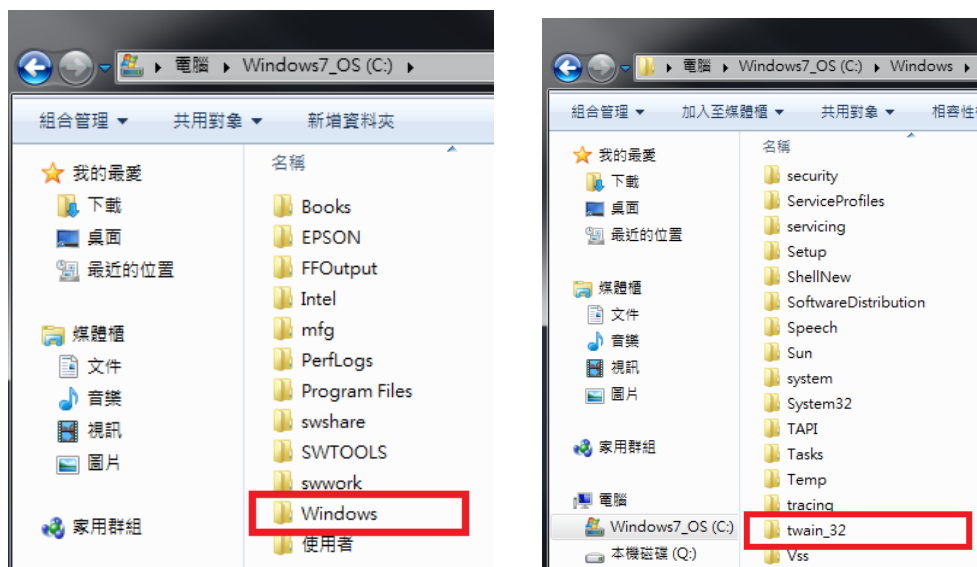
電腦 ▸ Windows7_OS (C:) ▸

組合管理 ▾ 共用對象 ▾ 新增資料夾

我的最愛
下載
桌面
最近的位置

媒體櫃
文件
音樂
視訊
圖片

家用群組

名稱
Books
EPSON
FFOutput
Intel
mfg
PerfLogs
Program Files
swshare
SWTOOLS
swwork
Windows
使用者

電腦 ▸ Windows7_OS (C:) ▸ Windows ▸

組合管理 ▾ 加入至媒體櫃 ▾ 共用對象 ▾ 相容性

我的最愛
下載
桌面
最近的位置

媒體櫃
文件
音樂
視訊
圖片

家用群組

電腦
Windows7_OS (C:)
本機磁碟 (Q:)

名稱
security
ServiceProfiles
servicing
Setup
ShellNew
SoftwareDistribution
Speech
Sun
system
System32
TAPI
Tasks
Temp
tracing
twain_32
Vss